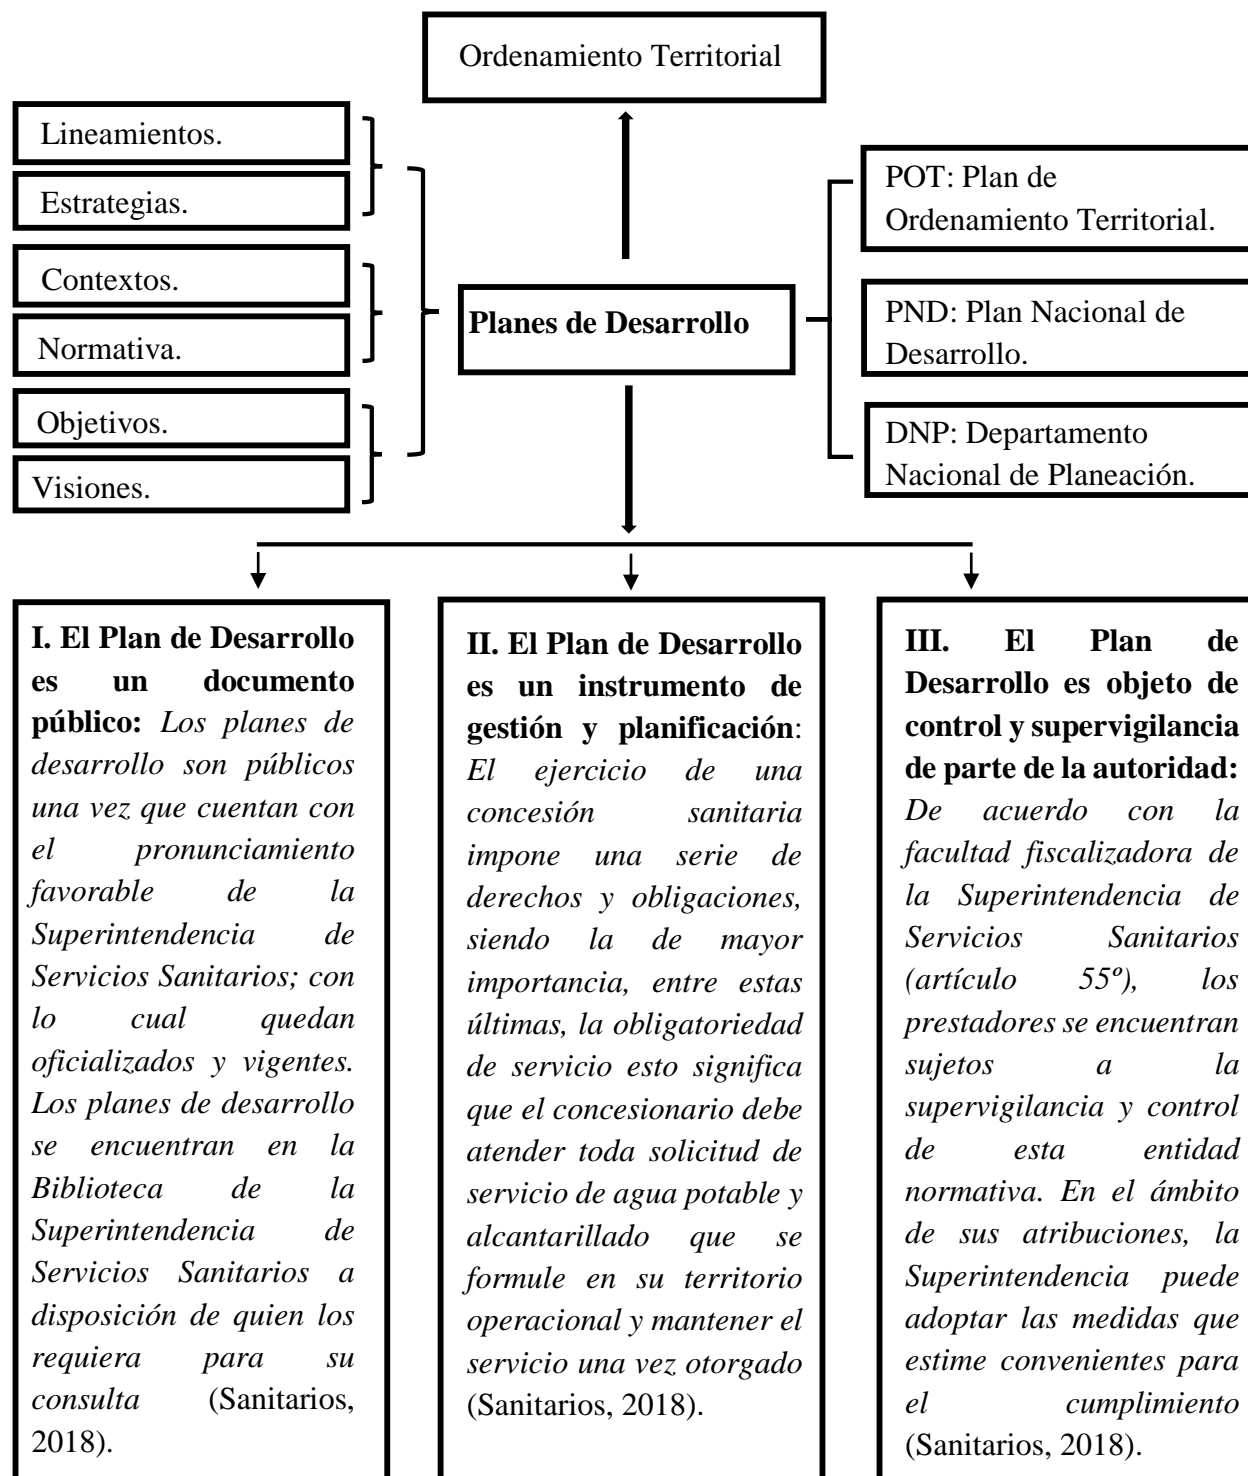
Ordenamiento Territorial

Lineamientos.

Estrategias.

Contextos.

Normativa.

Objetivos.

Visiones.

**Planes de Desarrollo**

POT: Plan de Ordenamiento Territorial.

PND: Plan Nacional de Desarrollo.

DNP: Departamento Nacional de Planeación.

**I. El Plan de Desarrollo es un documento público:** *Los planes de desarrollo son públicos una vez que cuentan con el pronunciamiento favorable de la Superintendencia de Servicios Sanitarios; con lo cual quedan oficializados y vigentes. Los planes de desarrollo se encuentran en la Biblioteca de la Superintendencia de Servicios Sanitarios a disposición de quien los requiera para su consulta* (Sanitarios, 2018).

**II. El Plan de Desarrollo es un instrumento de gestión y planificación**: *El ejercicio de una concesión sanitaria impone una serie de derechos y obligaciones, siendo la de mayor importancia, entre estas últimas, la obligatoriedad de servicio esto significa que el concesionario debe atender toda solicitud de servicio de agua potable y alcantarillado que se formule en su territorio operacional y mantener el servicio una vez otorgado* (Sanitarios, 2018).

**III. El Plan de Desarrollo es objeto de control y supervigilancia de parte de la autoridad:** *De acuerdo con la facultad fiscalizadora de la Superintendencia de Servicios Sanitarios (artículo 55º), los prestadores se encuentran sujetos a la supervigilancia y control de esta entidad normativa. En el ámbito de sus atribuciones, la Superintendencia puede adoptar las medidas que estime convenientes para el cumplimiento* (Sanitarios, 2018).